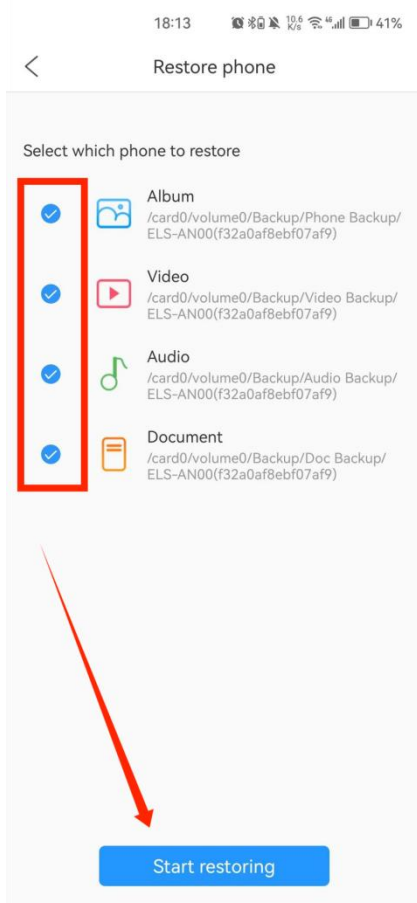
18:13 10.6 K/s 41%

Restore phone

Select which phone to restore

Album
/card0/volume0/Backup/Phone Backup/ELS-AN00(f32a0af8ebf07af9)

Video
/card0/volume0/Backup/Video Backup/ELS-AN00(f32a0af8ebf07af9)

Audio
/card0/volume0/Backup/Audio Backup/ELS-AN00(f32a0af8ebf07af9)

Document
/card0/volume0/Backup/Doc Backup/ELS-AN00(f32a0af8ebf07af9)

Start restoring